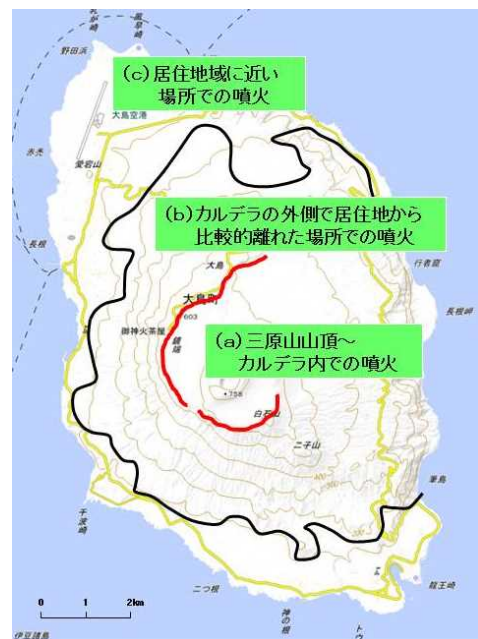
(c)居住地域に近い
場所での噴火

大島空港

野田浜

愛宕山

元町

長根

(b)カルデラの外側で居住地から
比較的離れた場所での噴火

行者窟

長根岬

大島町

603

御神火茶屋

(a)三原山山頂～
カルデラ内での噴火

758

白石山

二子山

千波崎

筆島

二つ根

波浮

龍王崎

0　1　2km

伊豆諸島